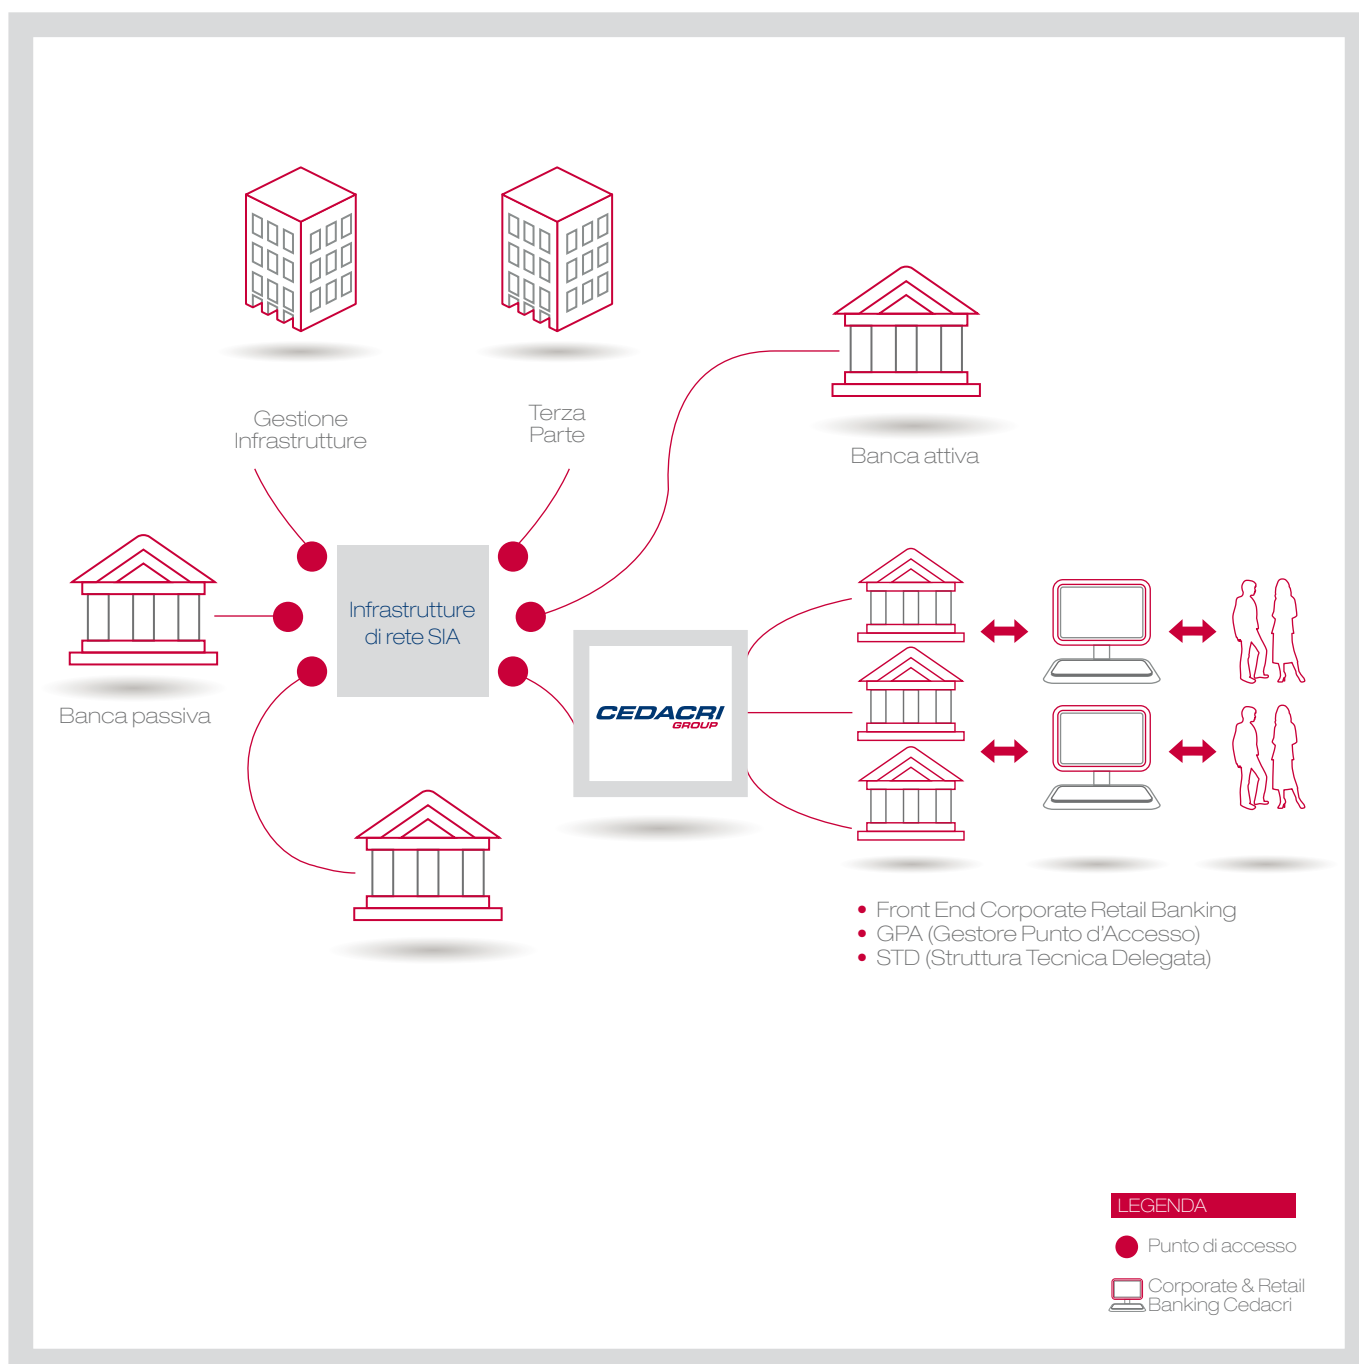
Gestione Infrastrutture

Terza Parte

Banca attiva

Banca passiva

Infrastrutture di rete SIA

CEDACRI GROUP

• Front End Corporate Retail Banking
• GPA (Gestore Punto d'Accesso)
• STD (Struttura Tecnica Delegata)

LEGENDA

Punto di accesso

Corporate & Retail Banking Cedacri